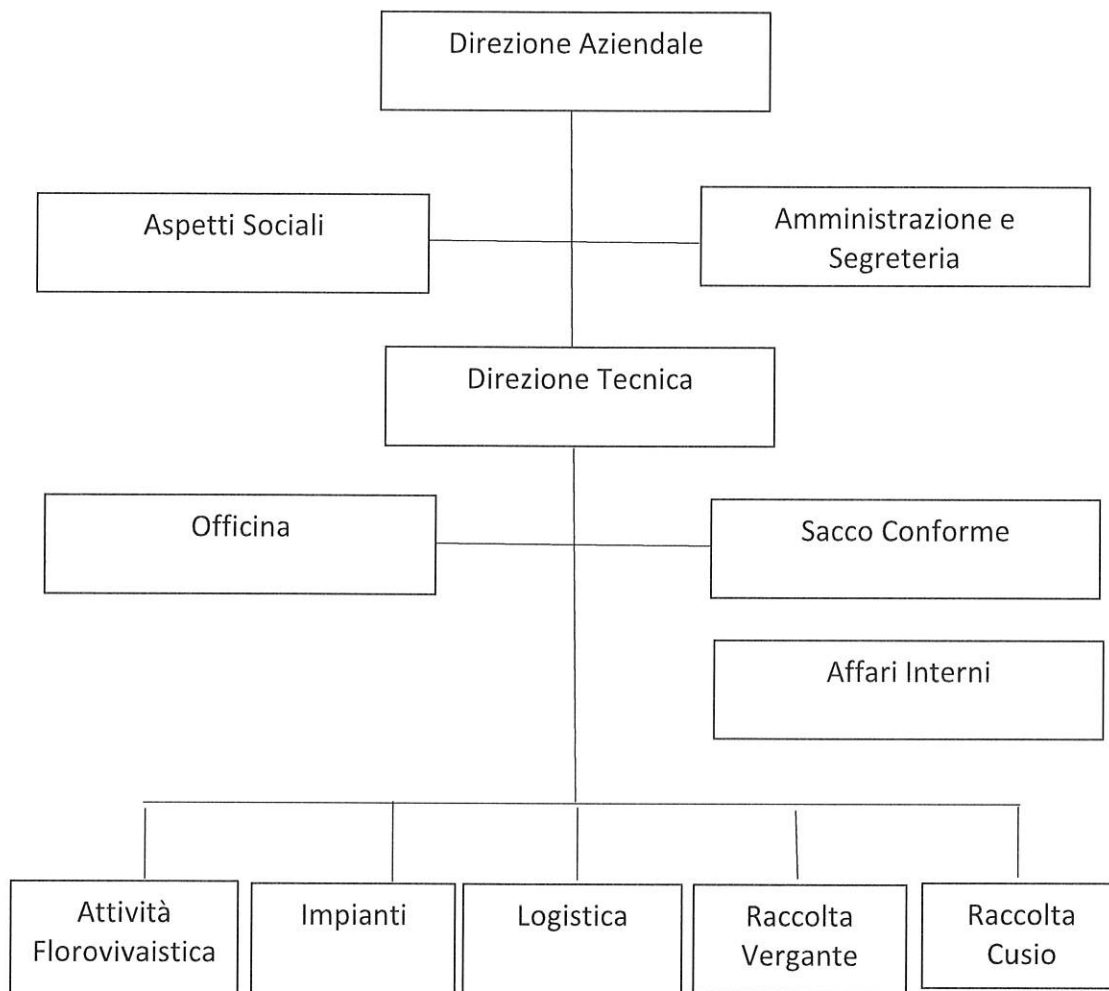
Direzione Aziendale

Aspetti Sociali

Amministrazione e Segreteria

Direzione Tecnica

Officina

Sacco Conforme

Affari Interni

Attività Florovivaistica

Impianti

Logistica

Raccolta Vergante

Raccolta Cusio